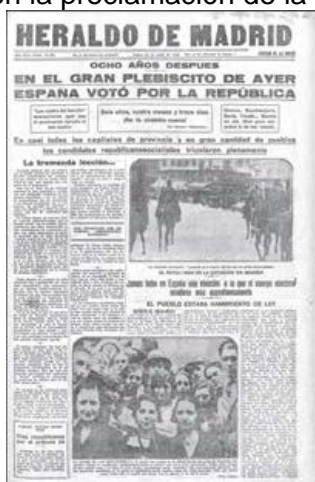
n la proclamación de la

HERALDO DE MADRID

OCHO AÑOS DESPUES

EN EL GRAN PLEBISCITO DE AYER

ESPAÑA VOTÓ POR LA REPÚBLICA

Seis años, cuatro meses y trece días dió la criada cesanta

En casi todas las capitales de provincia y en gran cantidad de pueblos los candidatos republicanosocialistas triunfaron plenamente

La tremenda lección...

Jamás hubo en España unas elecciones ni en que el sentido electoral estuviera más claramente definido

EL PUEBLO ESTABA HAMBRIENTO DE LEY

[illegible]